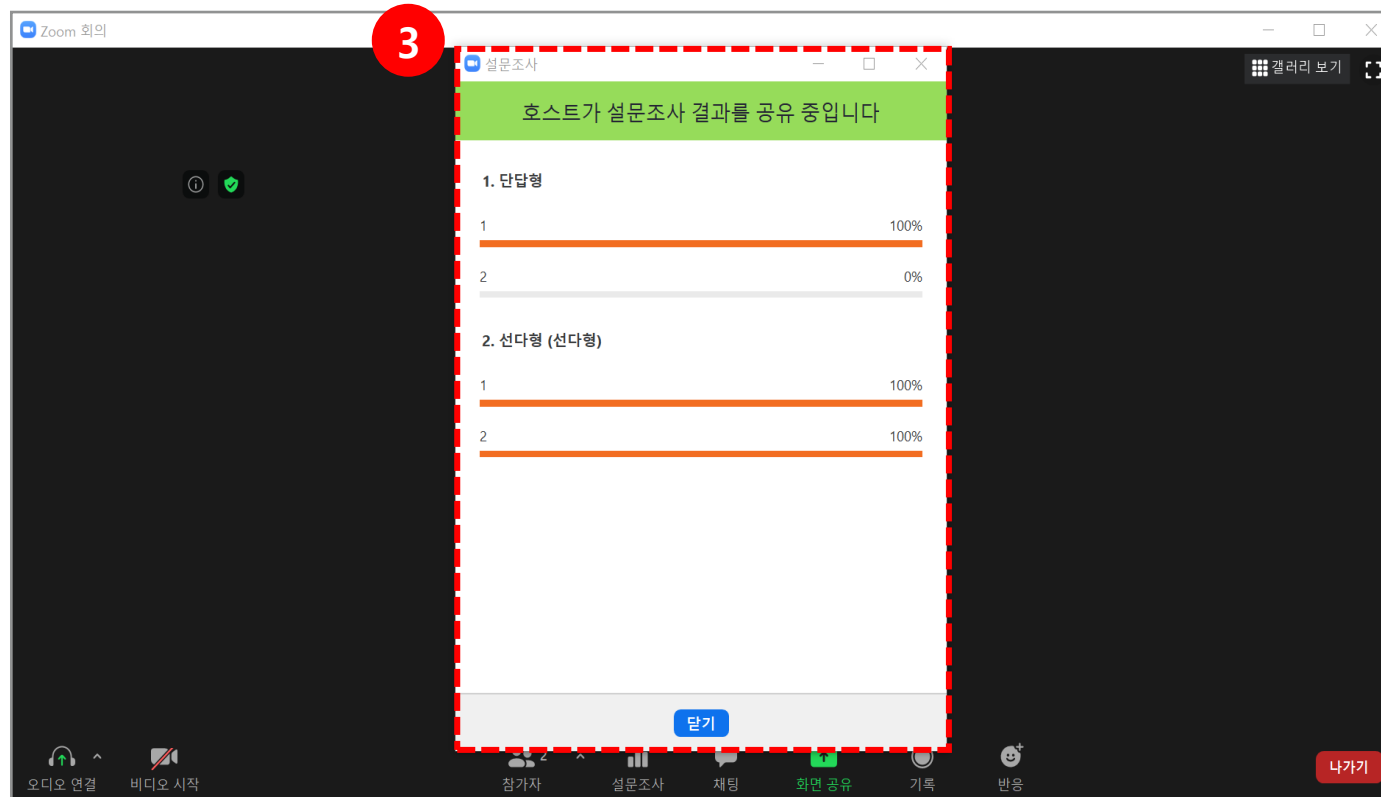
Zoom 회의

3

설문조사

갤러리 보기

호스트가 설문조사 결과를 공유 중입니다

1. 단답형

1 100%

2 0%

2. 선다형 (선다형)

1 100%

2 100%

닫기

오디오 연결 비디오 시작 참가자 2 설문조사 채팅 화면 공유 기록 반응 나가기